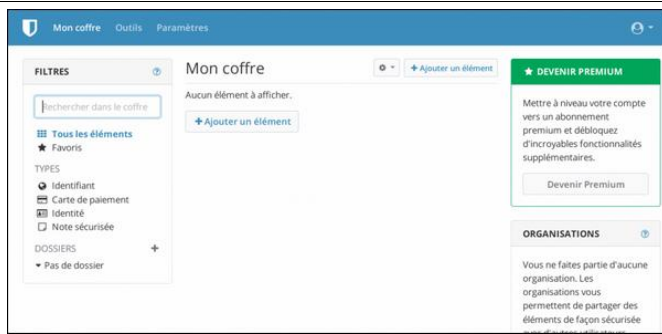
Mon coffre Outils Paramètres

FILTRES

Rechercher dans le coffre

Tous les éléments
Favoris

TYPES
Identifiant
Carte de paiement
Identité
Note sécurisée

DOSSIERS +
Pas de dossier

Mon coffre

+ Ajouter un élément

Aucun élément à afficher.

+ Ajouter un élément

DEVENIR PREMIUM

Mettre à niveau votre compte vers un abonnement premium et débloquez d'incroyables fonctionnalités supplémentaires.

Devenir Premium

ORGANISATIONS

Vous ne faites partie d'aucune organisation. Les organisations vous permettent de partager des éléments de façon sécurisée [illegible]